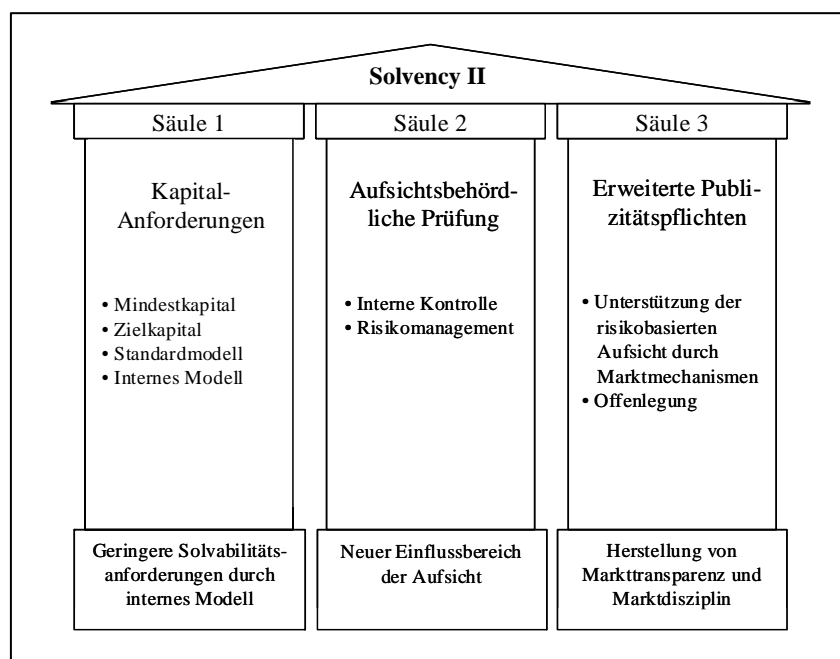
Solvency II

Säule 1

Kapital-Anforderungen

• Mindestkapital
• Zielkapital
• Standardmodell
• Internes Modell

Geringere Solvabilitätsanforderungen durch internes Modell

Säule 2

Aufsichtsbehördliche Prüfung

• Interne Kontrolle
• Risikomanagement

Neuer Einflussbereich der Aufsicht

Säule 3

Erweiterte Publizitätspflichten

• Unterstützung der risikobasierten Aufsicht durch Marktmechanismen
• Offenlegung

Herstellung von Markttransparenz und Marktdisziplin